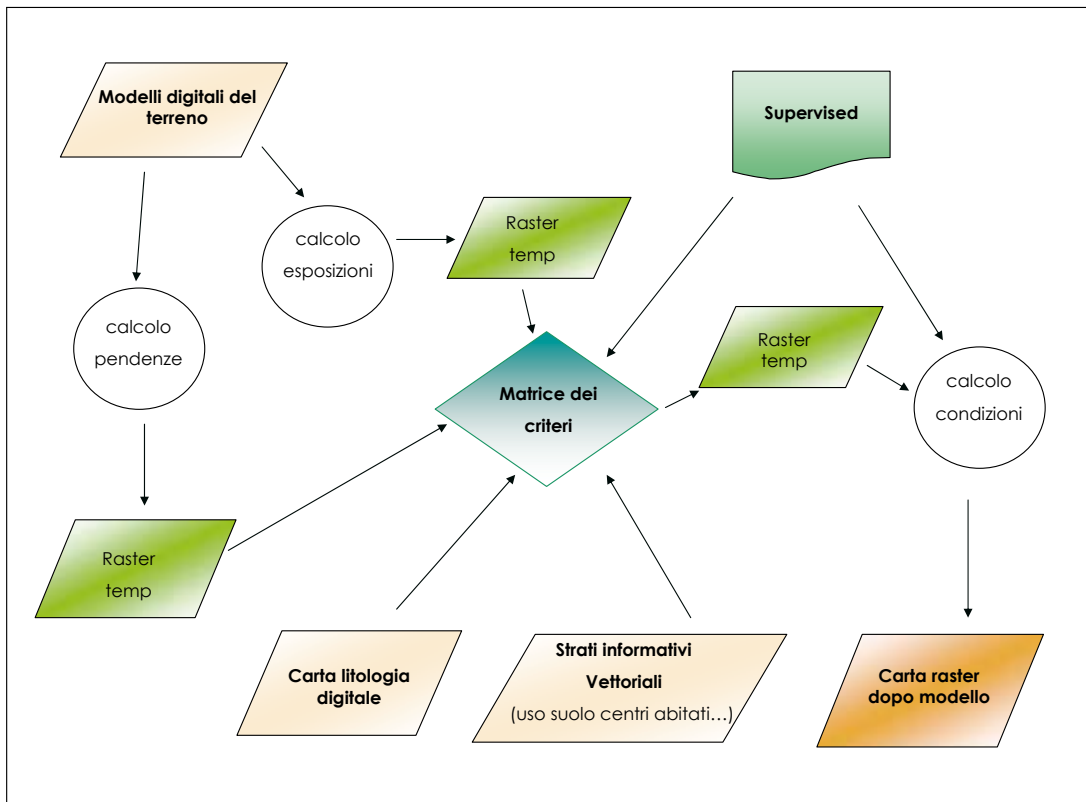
Modelli digitali del terreno

Supervised

calcolo esposizioni

Raster temp

calcolo pendenze

Raster temp

Matrice dei criteri

calcolo condizioni

Raster temp

Carta litologia digitale

Strati informativi Vettoriali (uso suolo centri abitati…)

Carta raster dopo modello